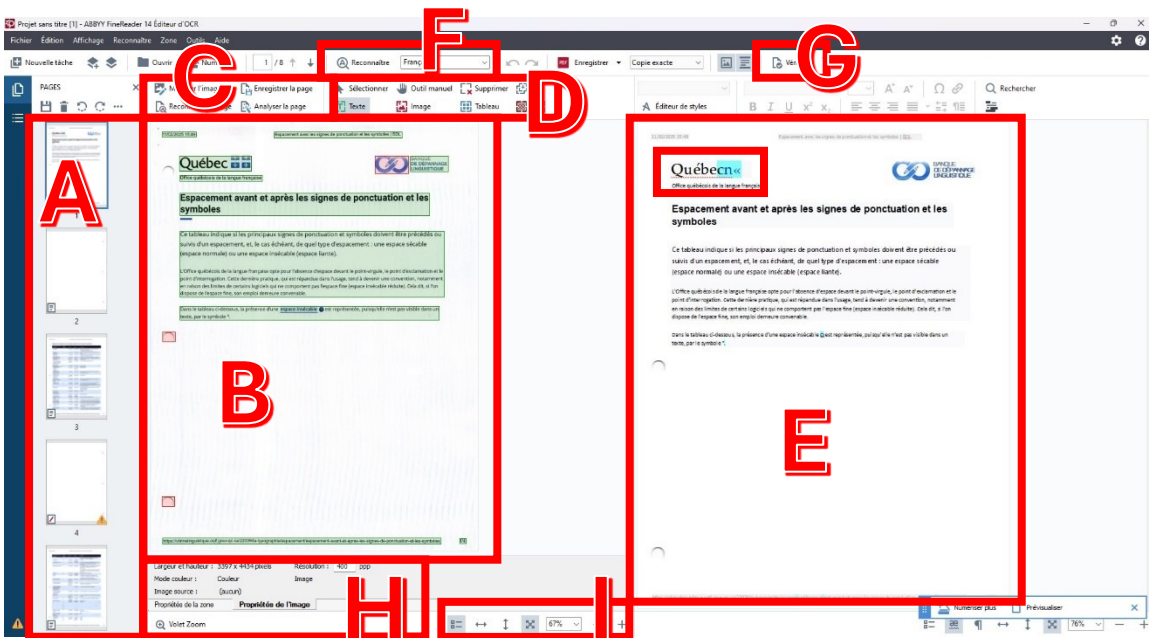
Projet sans titre [1] - ABBYY FineReader 14 Éditeur d'OCR

Fichier Édition Affichage Reconnaître Zone Outils Aide

Nouvelle tâche Ouvrir Num 1 / 8 Reconnaître Français Enregistrer Copie exacte Vér

F

G

C

D

PAGES

Modifier l'image Enregistrer la page Reconnaître la page Analyser la page

Sélectionner Outil manuel Supprimer Texte Image Tableau

Éditeur de styles

Rechercher

A

1

2

3

4

B

E

Québec

Office québécois de la langue française

BANQUE DE DÉPANNAGE LINGUISTIQUE

Espacement avant et après les signes de ponctuation et les symboles

Ce tableau indique si les principaux signes de ponctuation et symboles doivent être précédés ou suivis d'un espacement, et, le cas échéant, de quel type d'espacement : une espace sécable (espace normale) ou une espace insécable (espace liante).

L'Office québécois de la langue française opte pour l'absence d'espace devant le point-virgule, le point d'exclamation et le point d'interrogation. Cette dernière pratique, qui est répandue dans l'usage, tend à devenir une convention, notamment en raison des limites de certains logiciels qui ne comportent pas l'espace fine (espace insécable réduite). Cela dit, il l'on dispose de l'espace fine, son emploi demeure convenable.

Dans le tableau ci-dessous, la présence d'une espace insécable est représentée, puisqu'elle n'est pas visible dans un texte, par le symbole °.

Largeur et hauteur : 3397 x 4434 pixels Résolution : 400 ppp
Mode couleur : Couleur Image
Image source : (aucun)

Propriétés de la zone Propriétés de l'image

H

I

Volet Zoom

67%

Numériser plus Prévisualiser

76%